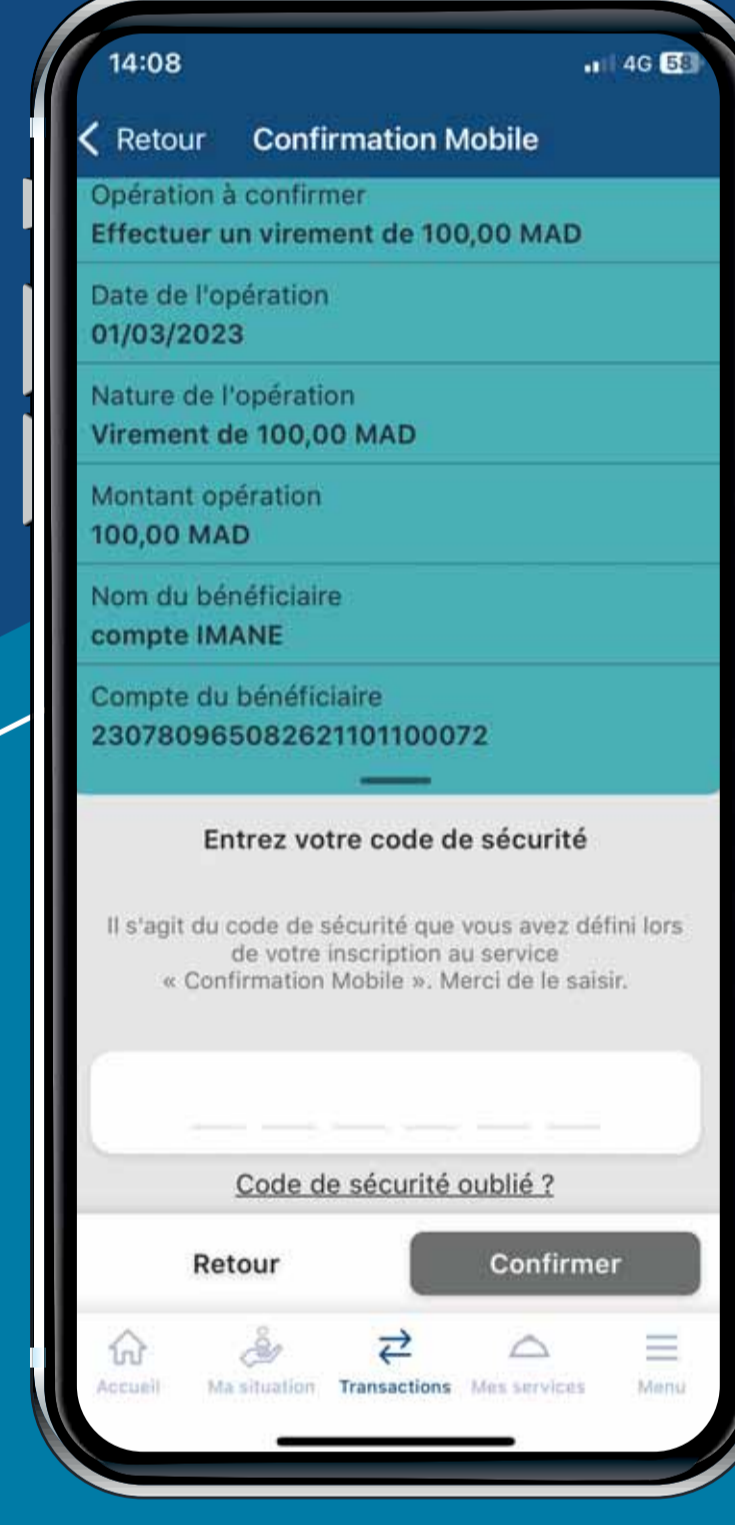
14:08
4G 58

Retour Confirmation Mobile

Opération à confirmer
Effectuer un virement de 100,00 MAD

Date de l'opération
01/03/2023

Nature de l'opération
Virement de 100,00 MAD

Montant opération
100,00 MAD

Nom du bénéficiaire
compte IMANE

Compte du bénéficiaire
230780965082621101100072

Entrez votre code de sécurité

Il s'agit du code de sécurité que vous avez défini lors de votre inscription au service « Confirmation Mobile ». Merci de le saisir.

Code de sécurité oublié ?

Retour
Confirmer

Accueil
Ma situation
Transactions
Mes services
Menu